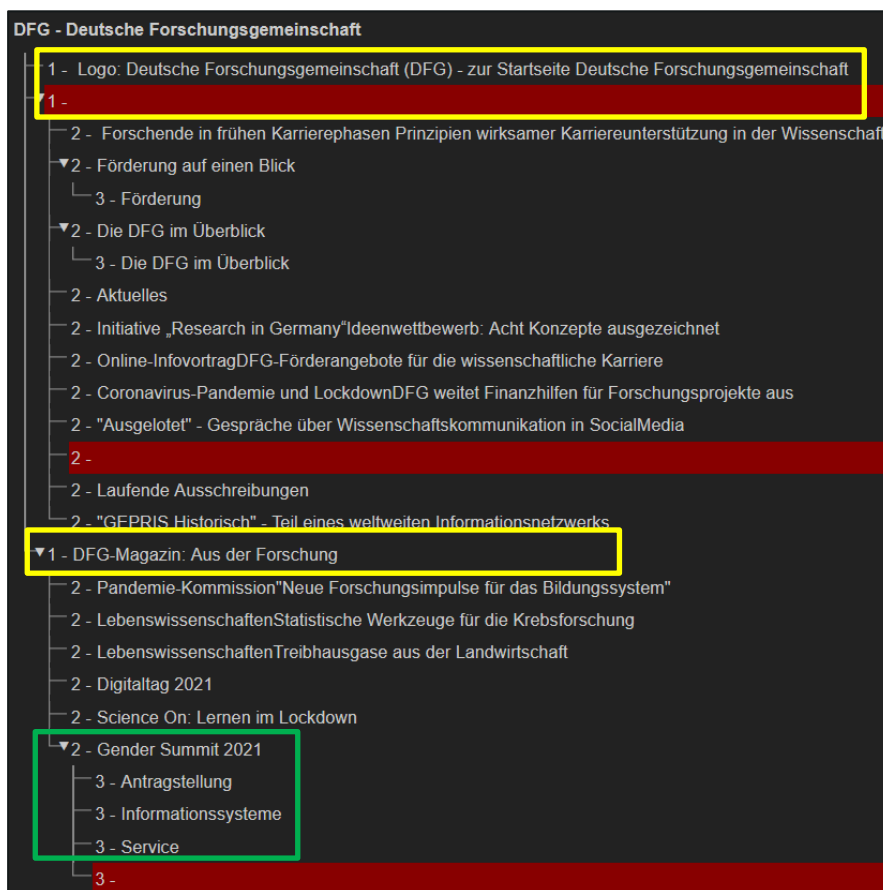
DFG - Deutsche Forschungsgemeinschaft

1 - Logo: Deutsche Forschungsgemeinschaft (DFG) - zur Startseite Deutsche Forschungsgemeinschaft

▼1 -

2 - Forschende in frühen Karrierephasen Prinzipien wirksamer Karriereunterstützung in der Wissenschaft

▼2 - Förderung auf einen Blick

3 - Förderung

▼2 - Die DFG im Überblick

3 - Die DFG im Überblick

2 - Aktuelles

2 - Initiative „Research in Germany“Ideenwettbewerb: Acht Konzepte ausgezeichnet

2 - Online-InfovortragDFG-Förderangebote für die wissenschaftliche Karriere

2 - Coronavirus-Pandemie und LockdownDFG weitet Finanzhilfen für Forschungsprojekte aus

2 - "Ausgelotet" - Gespräche über Wissenschaftskommunikation in SocialMedia

2 -

2 - Laufende Ausschreibungen

2 - "GEPRIS Historisch" - Teil eines weltweiten Informationsnetzwerks

▼1 - DFG-Magazin: Aus der Forschung

2 - Pandemie-Kommission"Neue Forschungsimpulse für das Bildungssystem"

2 - LebenswissenschaftenStatistische Werkzeuge für die Krebsforschung

2 - LebenswissenschaftenTreibhausgase aus der Landwirtschaft

2 - Digitaltag 2021

2 - Science On: Lernen im Lockdown

▼2 - Gender Summit 2021

3 - Antragstellung

3 - Informationssysteme

3 - Service

3 -